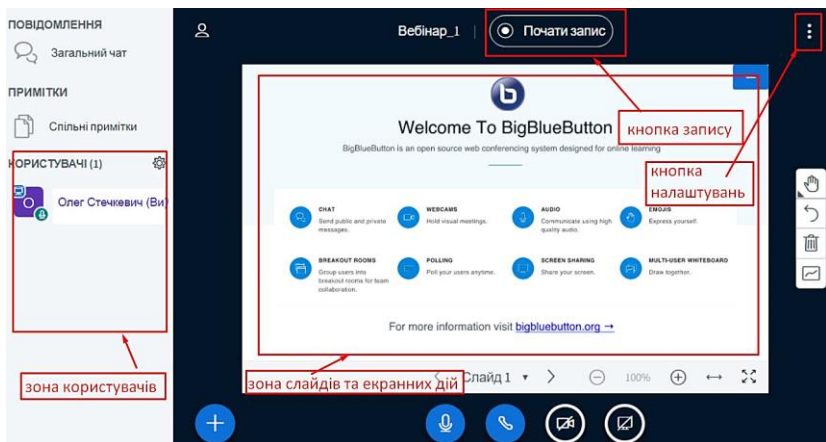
ПОВІДОМЛЕННЯ

Загальний чат

ПРИМІТКИ

Спільні примітки

КОРИСТУВАЧІ (1)

Олег Стечкевич (Ви)

зона користувачів

Вебінар_1

Почати запис

кнопка запису

кнопка налаштувань

Welcome To BigBlueButton

BigBlueButton is an open source web conferencing system designed for online learning

CHAT
Send public and private messages.

WEBCAMS
Hold visual meetings.

AUDIO
Communicate using high quality audio.

EMOJIS
Express yourself.

BREAKOUT ROOMS
Group users into breakout rooms for team collaboration.

POLLING
Poll your users anytime.

SCREEN SHARING
Share your screen.

MULTI-USER WHITEBOARD
Draw together.

For more information visit bigbluebutton.org →

зона слайдів та екранних дій

Слайд 1

100%